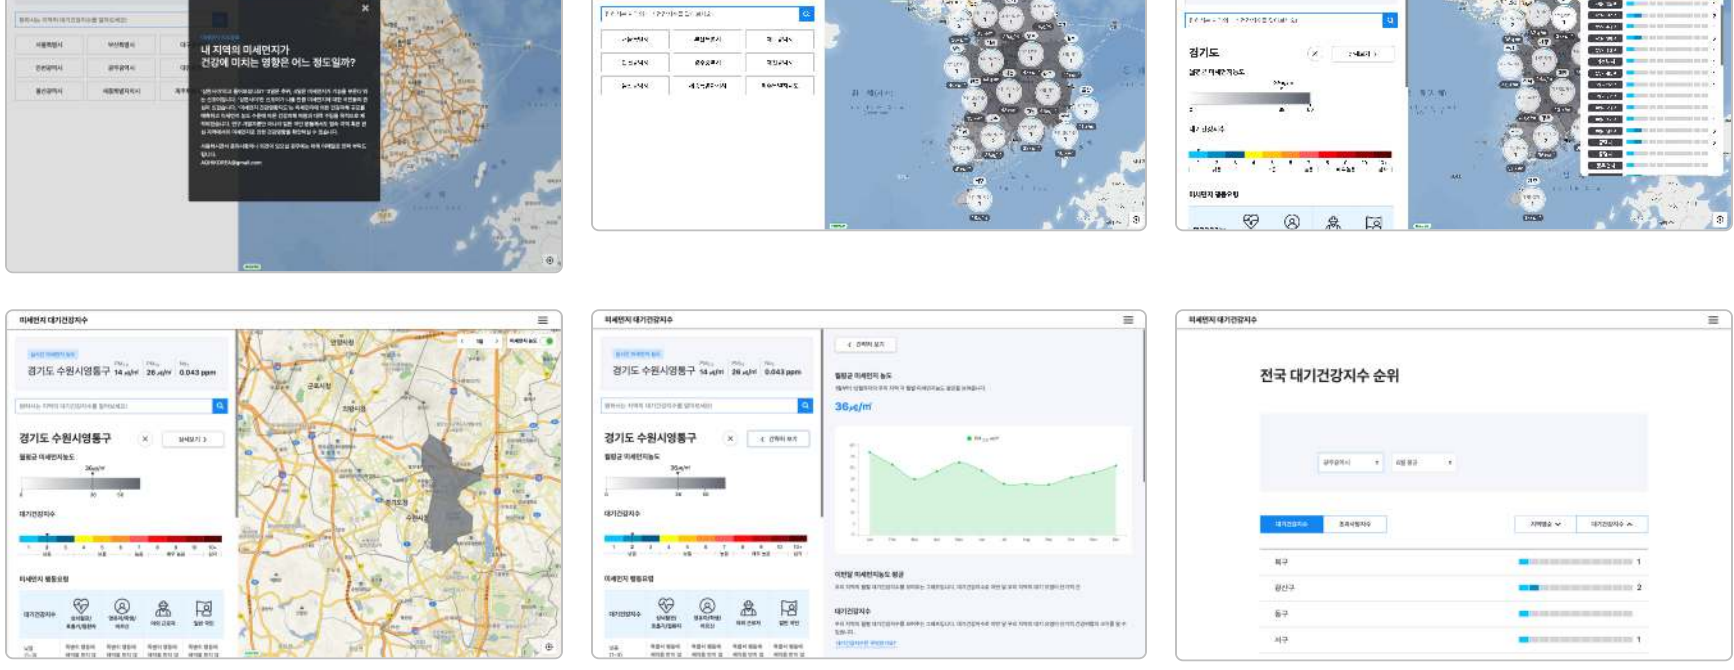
내 지역의 미세먼지가
건강에 미치는 영향은 어느 정도일까?

경기도

미세먼지 대기건강지수

경기도 수원시영통구 14 ㎍/㎥ 26 ㎍/㎥ 0.043 ppm

경기도 수원시영통구

월평균 미세먼지농도

대기건강지수

미세먼지 행동요령

미세먼지 대기건강지수

경기도 수원시영통구 14 ㎍/㎥ 26 ㎍/㎥ 0.043 ppm

경기도 수원시영통구

월평균 미세먼지농도

대기건강지수

미세먼지 행동요령

월평균 미세먼지 농도

36㎍/㎥

미세먼지 대기건강지수

전국 대기건강지수 순위

대기건강지수

중구 1

광산구 2

동구

서구 1